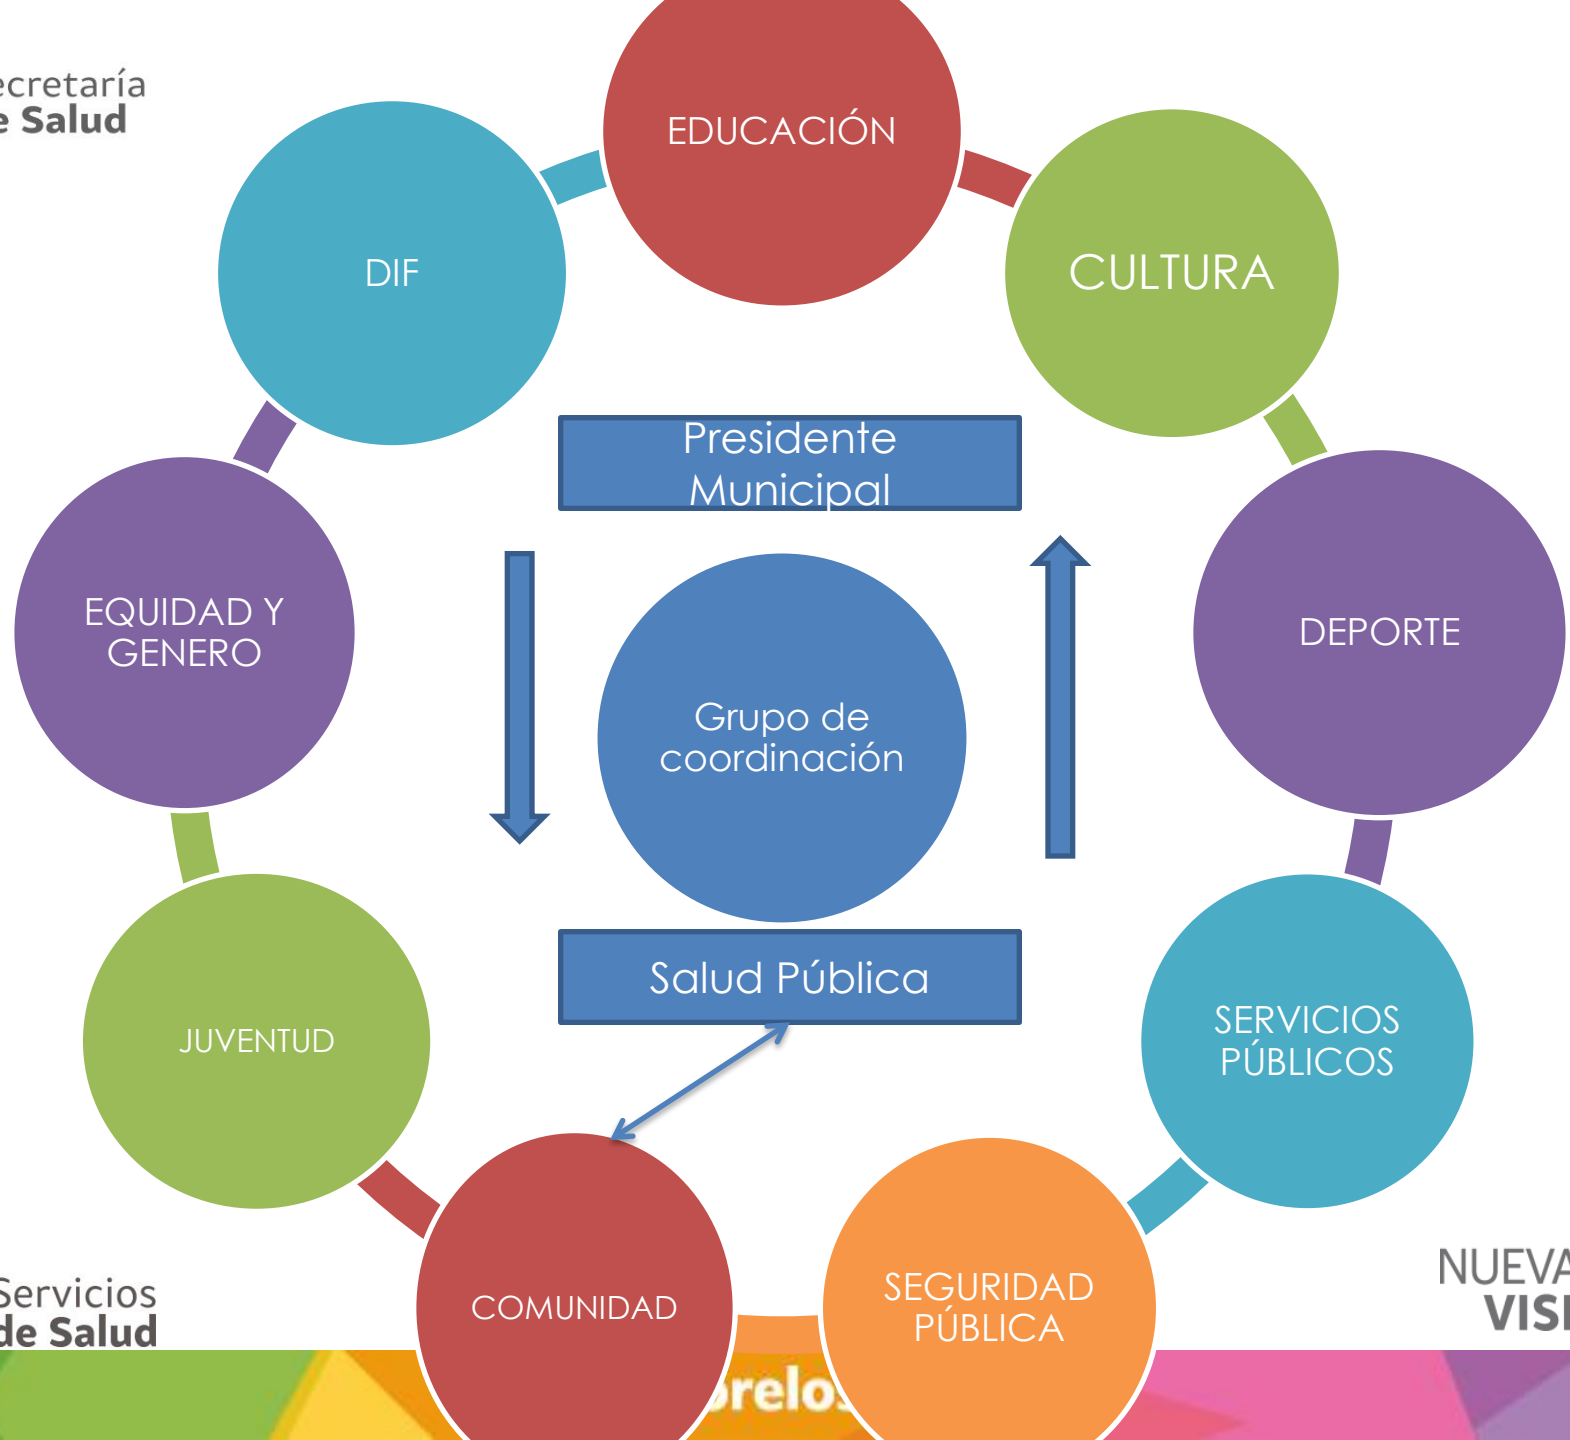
ecretaría
e Salud

EDUCACIÓN

DIF

CULTURA

Presidente Municipal

EQUIDAD Y GENERO

DEPORTE

Grupo de coordinación

JUVENTUD

Salud Pública

SERVICIOS PÚBLICOS

COMUNIDAD

SEGURIDAD PÚBLICA

Servicios
de Salud

orelos

NUEVA
VISI